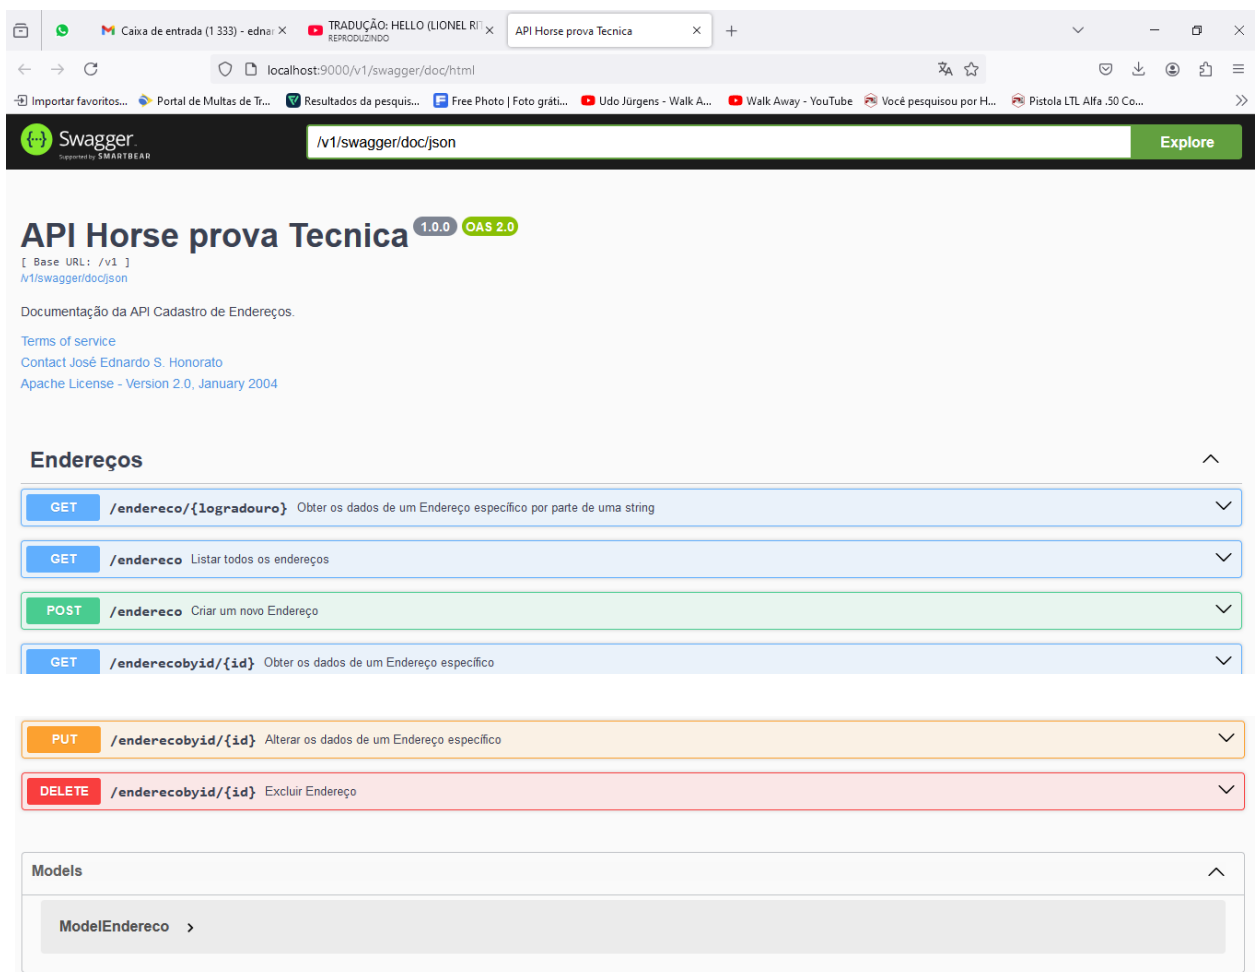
Caixa de entrada (1 333) - ednar ×
TRADUÇÃO: HELLO (LIONEL RI ×
REPRODUZINDO
API Horse prova Tecnica ×
+

localhost:9000/v1/swagger/doc/html

Importar favoritos... Portal de Multas de Tr... Resultados da pesquis... Free Photo | Foto gráti... Udo Jürgens - Walk A... Walk Away - YouTube Você pesquisou por H... Pistola LTL Alfa .50 Co...

Swagger
Supported by SMARTBEAR
/v1/swagger/doc/json
Explore

API Horse prova Tecnica 1.0.0 OAS 2.0
[ Base URL: /v1 ]
/v1/swagger/doc/json

Documentação da API Cadastro de Endereços.

Terms of service
Contact José Ednardo S. Honorato
Apache License - Version 2.0, January 2004

Endereços

GET /endereco/{logradouro} Obter os dados de um Endereço específico por parte de uma string
GET /endereco Listar todos os endereços
POST /endereco Criar um novo Endereço
GET /enderecobyid/{id} Obter os dados de um Endereço específico
PUT /enderecobyid/{id} Alterar os dados de um Endereço específico
DELETE /enderecobyid/{id} Excluir Endereço

Models

ModelEndereco >